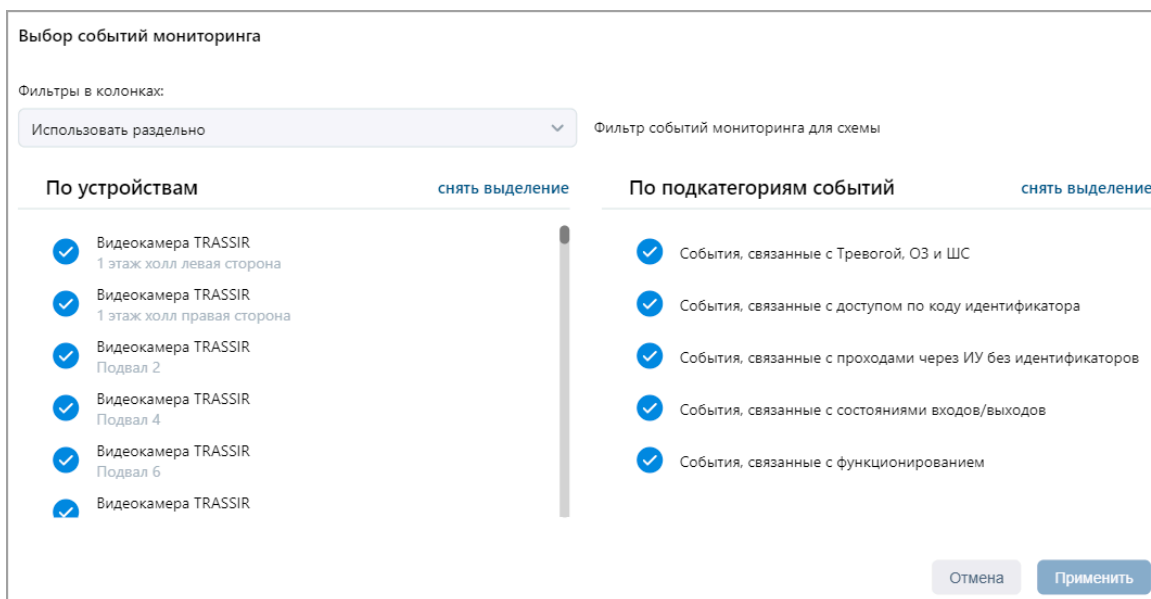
Выбор событий мониторинга

Фильтры в колонках:

Использовать раздельно

Фильтр событий мониторинга для схемы

По устройствам

снять выделение

Видеокамера TRASSIR
1 этаж холл левая сторона

Видеокамера TRASSIR
1 этаж холл правая сторона

Видеокамера TRASSIR
Подвал 2

Видеокамера TRASSIR
Подвал 4

Видеокамера TRASSIR
Подвал 6

Видеокамера TRASSIR

По подкатегориям событий

снять выделение

События, связанные с Тревогой, ОЗ и ШС

События, связанные с доступом по коду идентификатора

События, связанные с проходами через ИУ без идентификаторов

События, связанные с состояниями входов/выходов

События, связанные с функционированием

Отмена

Применить